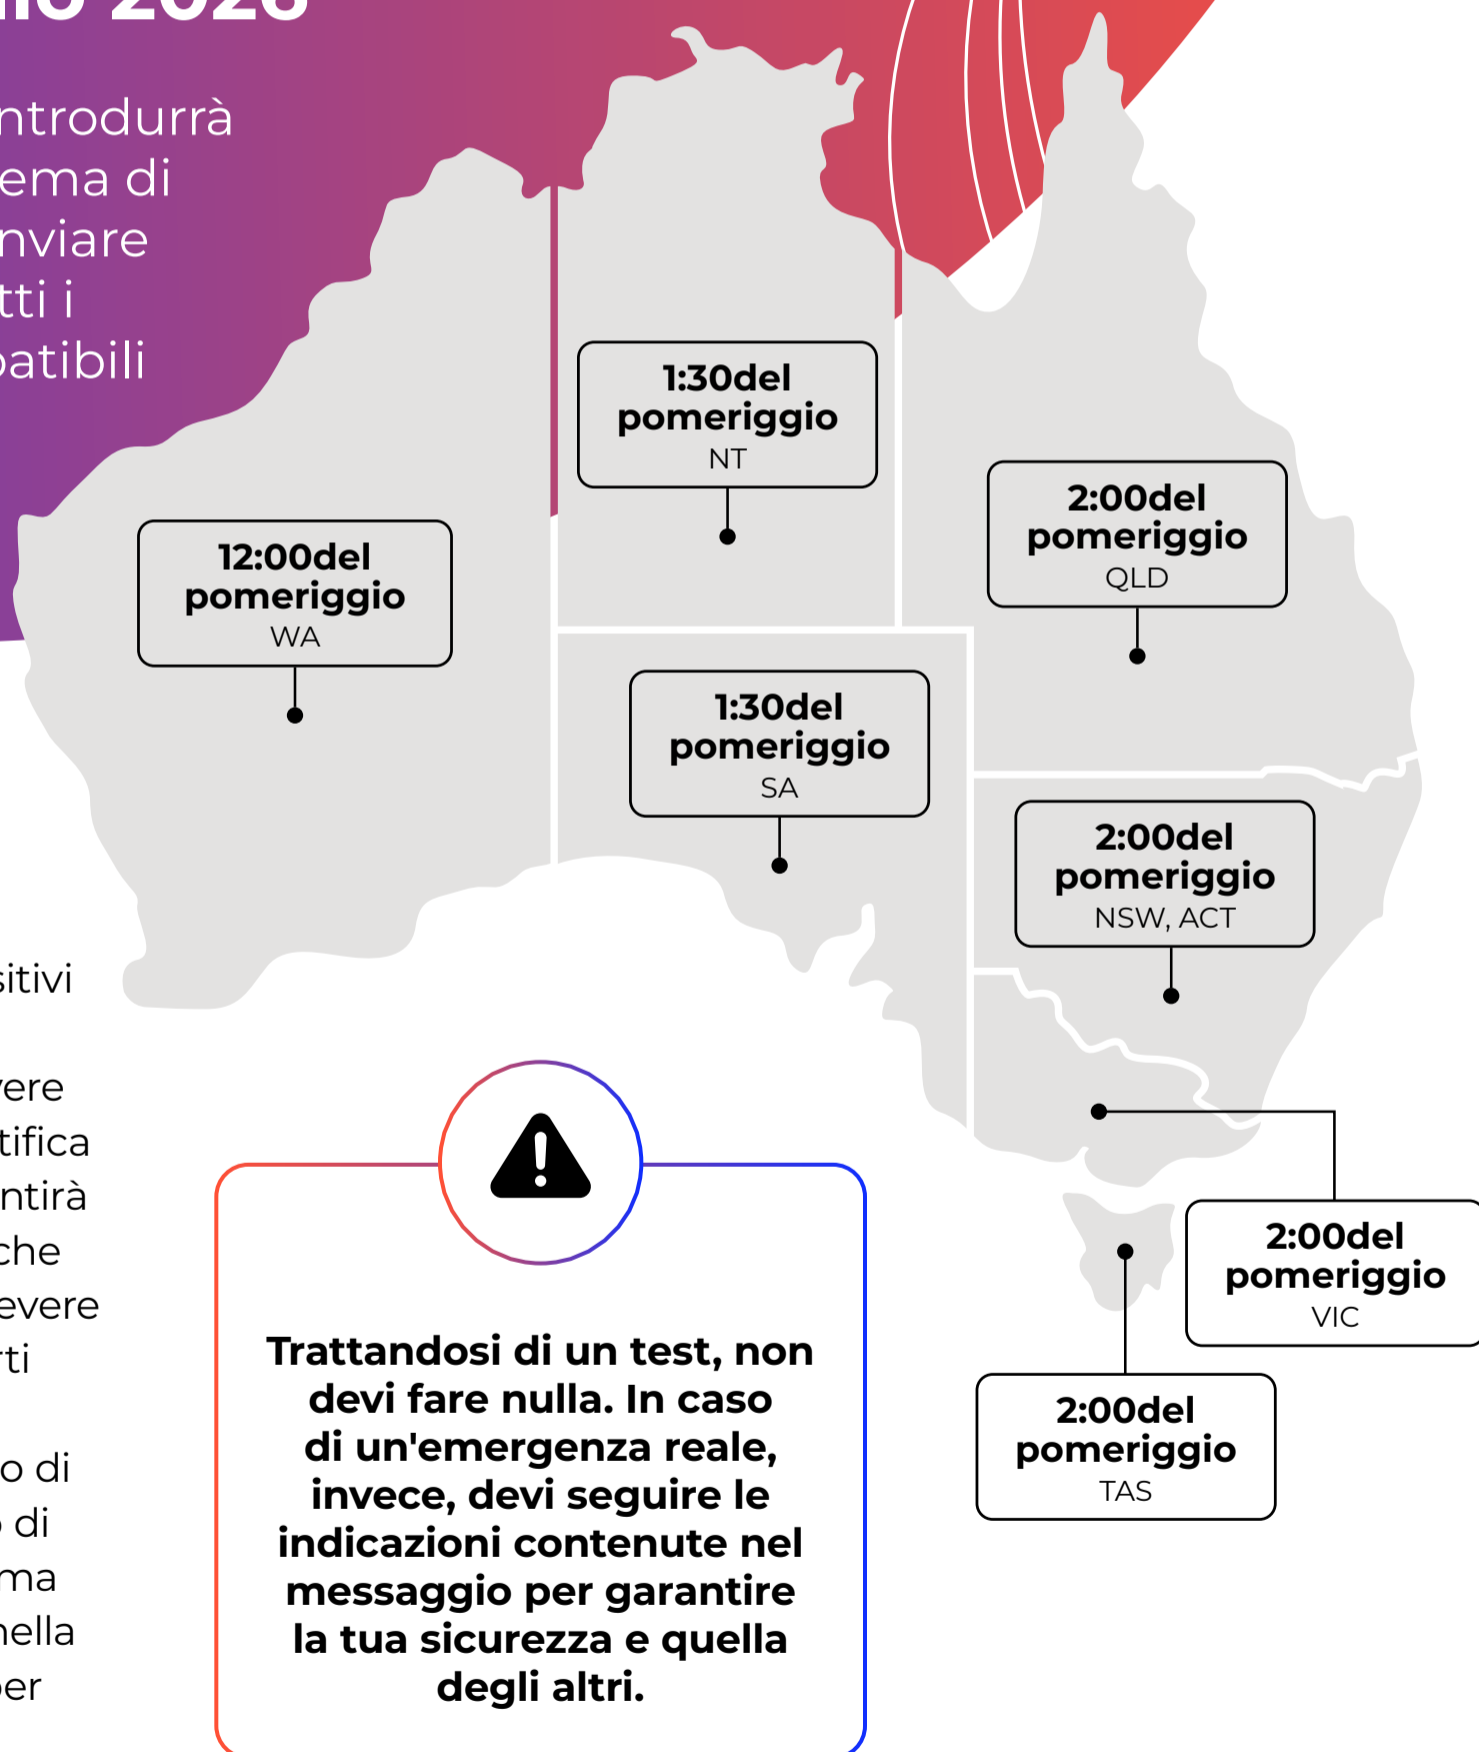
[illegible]io 2025

ntrodurrà ema di nviare tti i patibili

sitivi

vere tifica ntirà che evere rti

o di di ma nella per

1:30del pomeriggio
NT

12:00del pomeriggio
WA

2:00del pomeriggio
QLD

1:30del pomeriggio
SA

2:00del pomeriggio
NSW, ACT

2:00del pomeriggio
VIC

2:00del pomeriggio
TAS

Trattandosi di un test, non devi fare nulla. In caso di un'emergenza reale, invece, devi seguire le indicazioni contenute nel messaggio per garantire la tua sicurezza e quella degli altri.